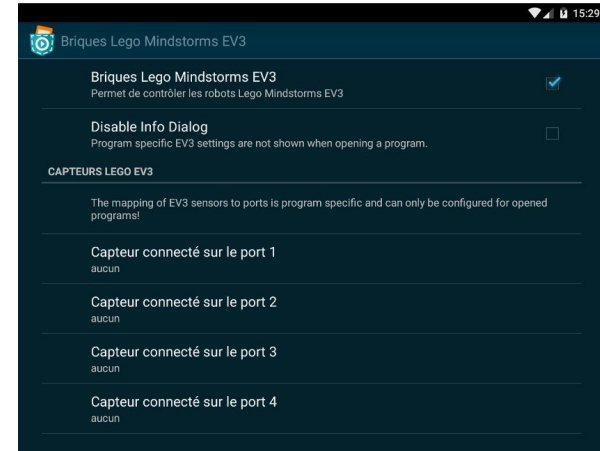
15:29

Briques Lego Mindstorms EV3

Briques Lego Mindstorms EV3
Permet de contrôler les robots Lego Mindstorms EV3

Disable Info Dialog
Program specific EV3 settings are not shown when opening a program.

CAPTEURS LEGO EV3

The mapping of EV3 sensors to ports is program specific and can only be configured for opened programs!

Capteur connecté sur le port 1
aucun

Capteur connecté sur le port 2
aucun

Capteur connecté sur le port 3
aucun

Capteur connecté sur le port 4
aucun